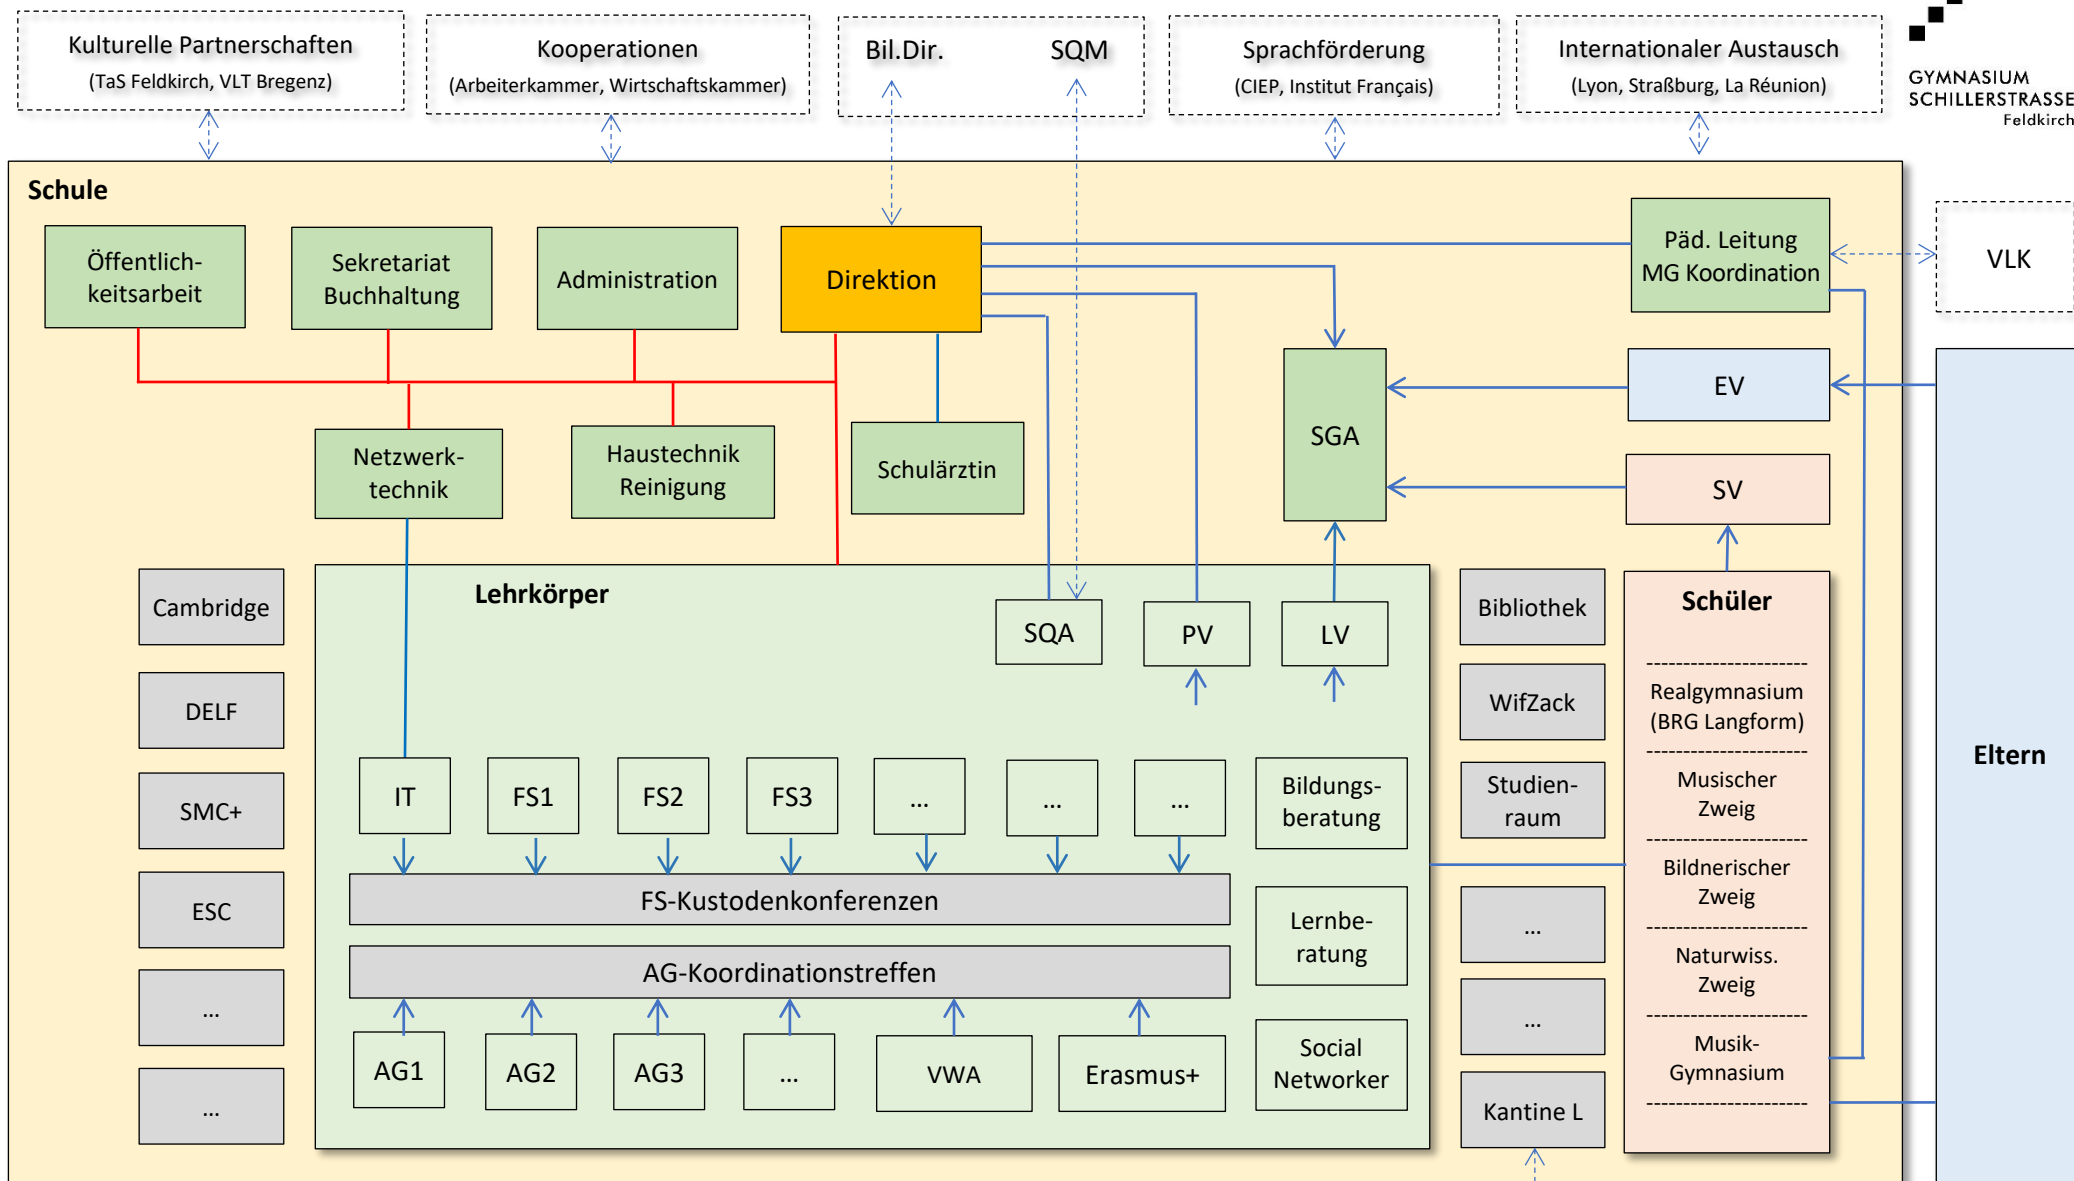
Kulturelle Partnerschaften
(TaS Feldkirch, VLT Bregenz)

Kooperationen
(Arbeiterkammer, Wirtschaftskammer)

Bil.Dir.

SQM

Sprachförderung
(CIEP, Institut Français)

Internationaler Austausch
(Lyon, Straßburg, La Réunion)

GYMNASIUM SCHILLERSTRASSE Feldkirch

Schule

Öffentlichkeitsarbeit

Sekretariat Buchhaltung

Administration

Direktion

Päd. Leitung MG Koordination

VLK

SGA

EV

SV

Netzwerktechnik

Haustechnik Reinigung

Schulärztin

Cambridge

DELF

SMC+

ESC

...

...

Lehrkörper

SQA

PV

LV

IT

FS1

FS2

FS3

...

...

...

Bildungsberatung

FS-Kustodenkonferenzen

Lernberatung

AG-Koordinationstreffen

AG1

AG2

AG3

...

VWA

Erasmus+

Social Networker

Bibliothek

WifZack

Studienraum

...

...

Kantine L

Schüler

Realgymnasium (BRG Langform)

Musischer Zweig

Bildnerischer Zweig

Naturwiss. Zweig

Musik-Gymnasium

Eltern